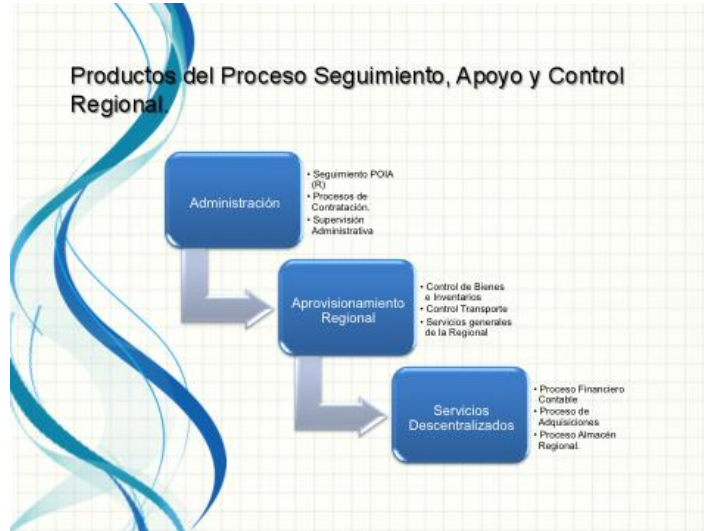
Productos del Proceso Seguimiento, Apoyo y Control Regional.

Administración

• Seguimiento POIA (R)
• Procesos de Contratación.
• Supervisión Administrativa

Aprovisionamiento Regional

• Control de Bienes e Inventarios
• Control Transporte
• Servicios generales de la Regional

Servicios Descentralizados

• Proceso Financiero Contable
• Proceso de Adquisiciones
• Proceso Almacén Regional.